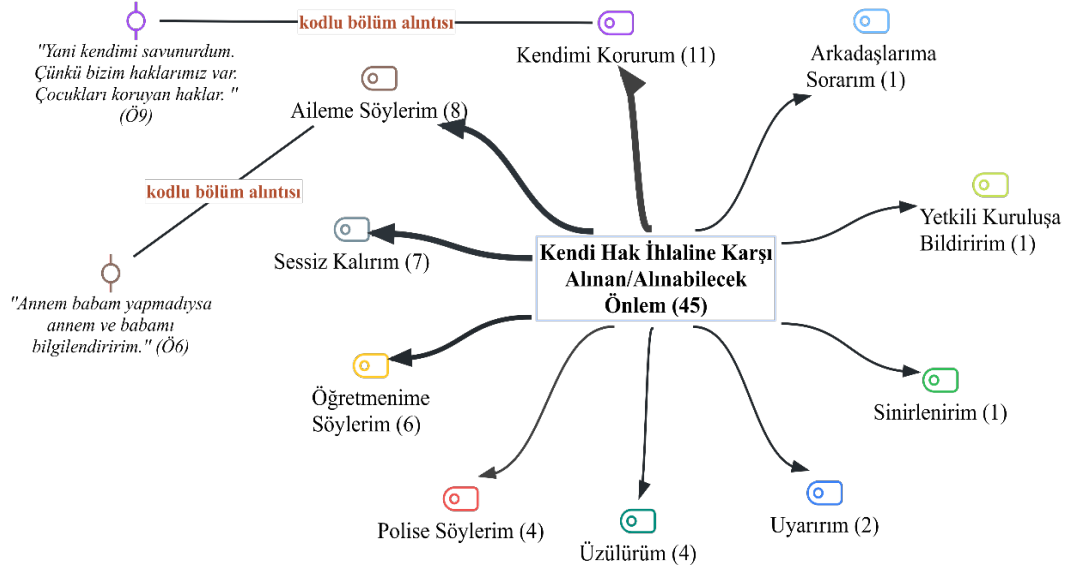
"Yani kendimi savunurdum. Çünkü bizim haklarımız var. Çocukları koruyan haklar. " (Ö9)

kodlu bölüm alıntısı

Kendimi Korurum (11)

Arkadaşlarıma Sorarım (1)

Aileme Söylerim (8)

kodlu bölüm alıntısı

Yetkili Kuruluşa Bildiririm (1)

Sessiz Kalırım (7)

Kendi Hak İhlaline Karşı Alınan/Alınabilecek Önlem (45)

"Annem babam yapmadıysa annem ve babamı bilgilendiririm." (Ö6)

Öğretmenime Söylerim (6)

Sinirlenirim (1)

Polise Söylerim (4)

Üzülürüm (4)

Uyarırım (2)